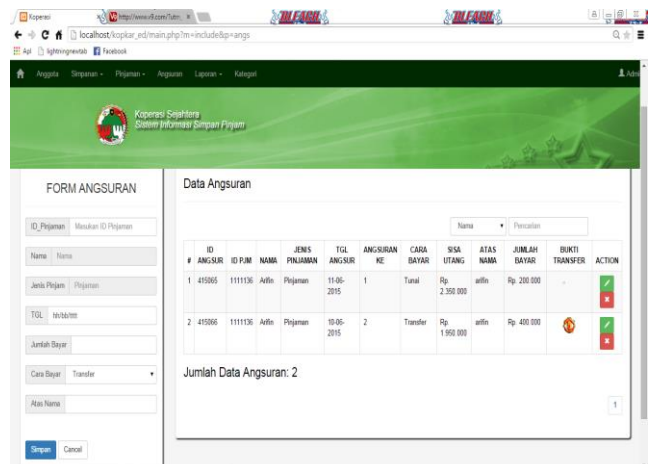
Koperasi
http://www.v8.com/Tutor ×
localhost/kopkar_ed/main.php?m=include&p=angs
Apl lightningnewtab Facebook

Anggota Simpanan Pinjaman Angsuran Laporan Kategori
Admin

Koperasi Sejahtera
Sistem Informasi Simpan Pinjam

FORM ANGSURAN

ID_Pinjaman Masukan ID Pinjaman
Nama Nama
Jenis Pinjam Pinjaman
TGL hh/bb/tttt
Jumlah Bayar
Cara Bayar Transfer
Atas Nama

Simpan Cancel

Data Angsuran

Nama Pencarian

| # | ID ANGSUR | ID PJM | NAMA | JENIS PINJAMAN | TGL ANGSUR | ANGSURAN KE | CARA BAYAR | SISA UTANG | ATAS NAMA | JUMLAH BAYAR | BUKTI TRANSFER | ACTION |
|---|---|---|---|---|---|---|---|---|---|---|---|---|
| 1 | 415065 | 1111136 | Arifin | Pinjaman | 11-06-2015 | 1 | Tunai | Rp. 2.350.000 | arifin | Rp. 200.000 | - | |
| 2 | 415066 | 1111136 | Arifin | Pinjaman | 10-06-2015 | 2 | Transfer | Rp. 1.950.000 | arifin | Rp. 400.000 | | |

Jumlah Data Angsuran: 2

1